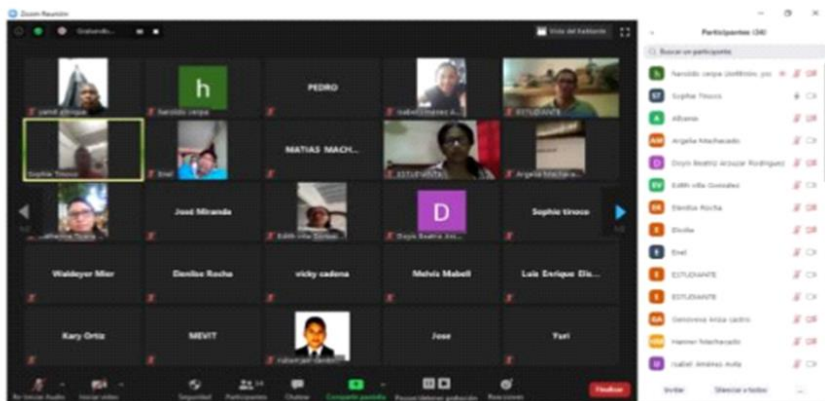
Zoom Reunión

Grabando...

Vista del hablante

PEDRO

h

Yamili Urrique

Haroldo cerpa

Isabel Jiménez A...

ESTUDIANTE

Sophie Tinoco

Enel

MATIAS MACH...

ESTUDIANTE

Argelia Machacado

José Miranda

Edith Villa Gonzal...

D

Doyin Beatriz Aro...

Sophie tinoco

Waldeyer Mier

Denilse Rocha

vicky cadena

Melvis Mabell

Luis Enrique Eli...

Kary Ortiz

MEVIT

Jose

Yuri

Participantes (38)

Buscar un participante

Haroldo cerpa (Anfitrión, yo)

Sophie Tinoco

Albania

Argelia Machacado

Doyin Beatriz Arouzar Rodriguez

Edith Villa Gonzalez

Denilse Rocha

Elvilia

Enel

ESTUDIANTE

ESTUDIANTE

Genoveva Anaa castro

Hanner Machacado

Isabel Jiménez Avila

Invitar

Silenciar a todos

...

Re-iniciar Audio

Iniciar video

Seguridad

Participantes 38

Chatear

Compartir pantalla

Pausar/detener grabación

Reacciones

Finalizar